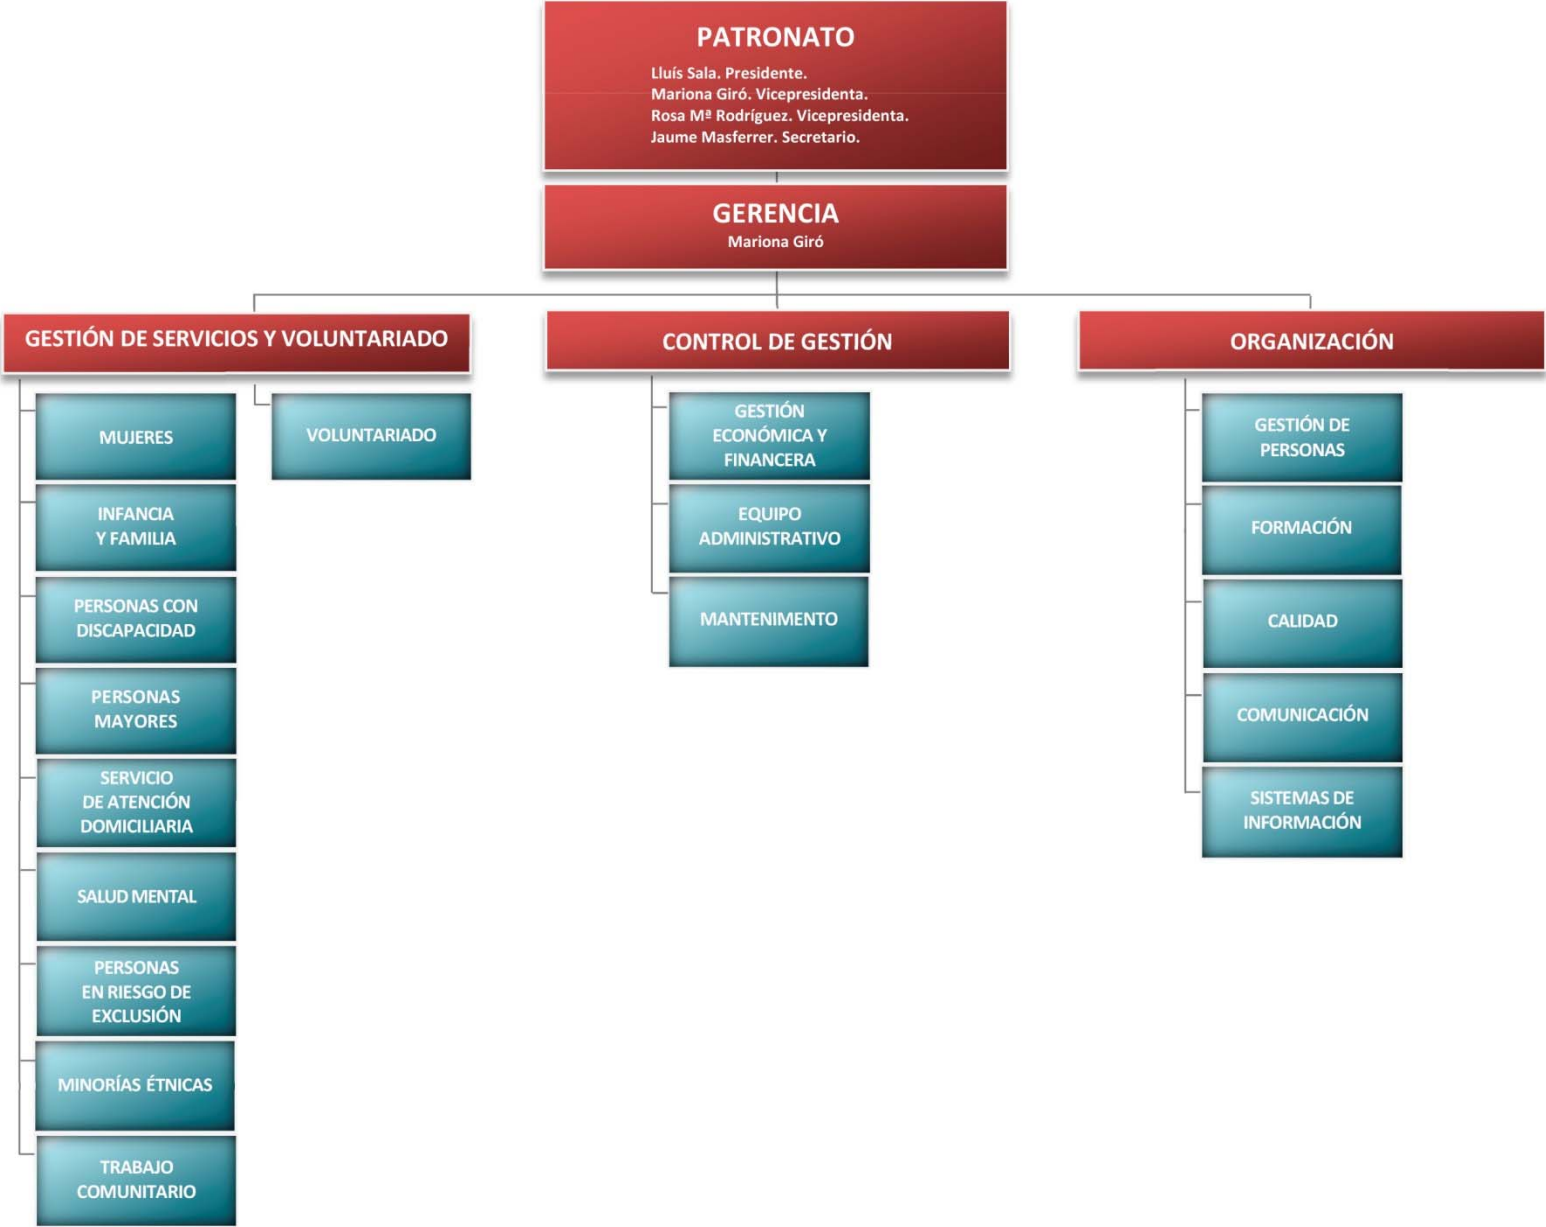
PATRONATO
Lluís Sala. Presidente.
Mariona Giró. Vicepresidenta.
Rosa Mª Rodríguez. Vicepresidenta.
Jaume Masferrer. Secretario.

GERENCIA
Mariona Giró

GESTIÓN DE SERVICIOS Y VOLUNTARIADO

MUJERES

INFANCIA Y FAMILIA

PERSONAS CON DISCAPACIDAD

PERSONAS MAYORES

SERVICIO DE ATENCIÓN DOMICILIARIA

SALUD MENTAL

PERSONAS EN RIESGO DE EXCLUSIÓN

MINORÍAS ÉTNICAS

TRABAJO COMUNITARIO

VOLUNTARIADO

CONTROL DE GESTIÓN

GESTIÓN ECONÓMICA Y FINANCERA

EQUIPO ADMINISTRATIVO

MANTENIMIENTO

ORGANIZACIÓN

GESTIÓN DE PERSONAS

FORMACIÓN

CALIDAD

COMUNICACIÓN

SISTEMAS DE INFORMACIÓN